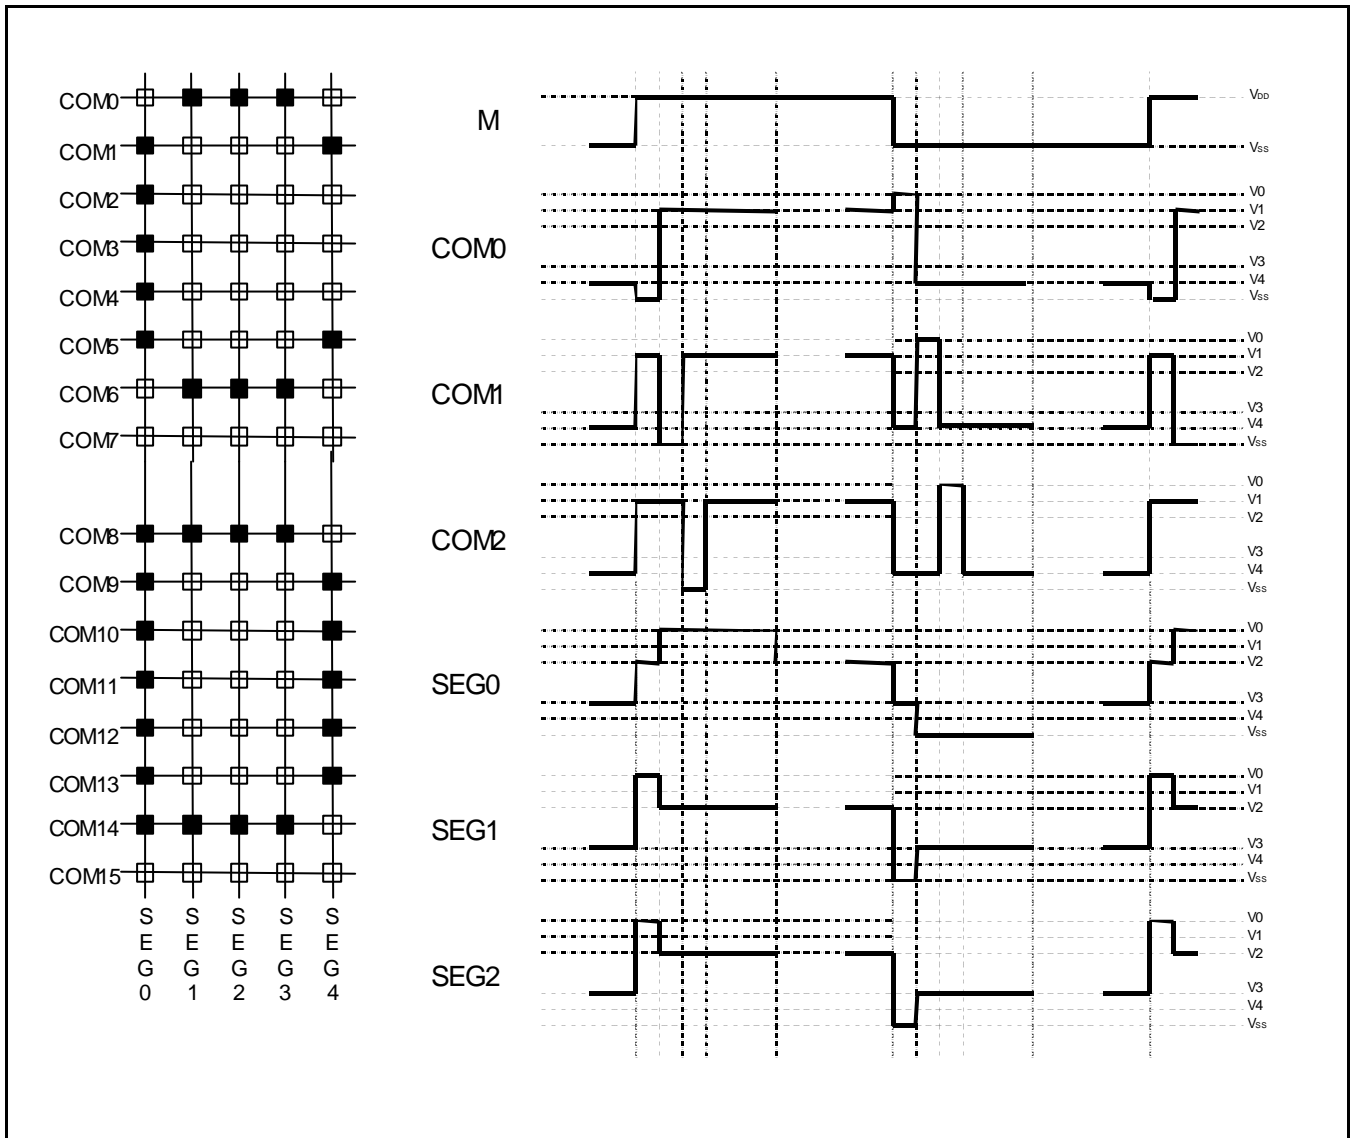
COM0
COM1
COM2
COM3
COM4
COM5
COM6
COM7
COM8
COM9
COM10
COM11
COM12
COM13
COM14
COM15

SEG0 SEG1 SEG2 SEG3 SEG4

M
$V_{DD}$
$V_{SS}$

COM0
V0
V1
V2
V3
V4
$V_{SS}$

COM1
V0
V1
V2
V3
V4
$V_{SS}$

COM2
V0
V1
V2
V3
V4
$V_{SS}$

SEG0
V0
V1
V2
V3
V4
$V_{SS}$

SEG1
V0
V1
V2
V3
V4
$V_{SS}$

SEG2
V0
V1
V2
V3
V4
$V_{SS}$